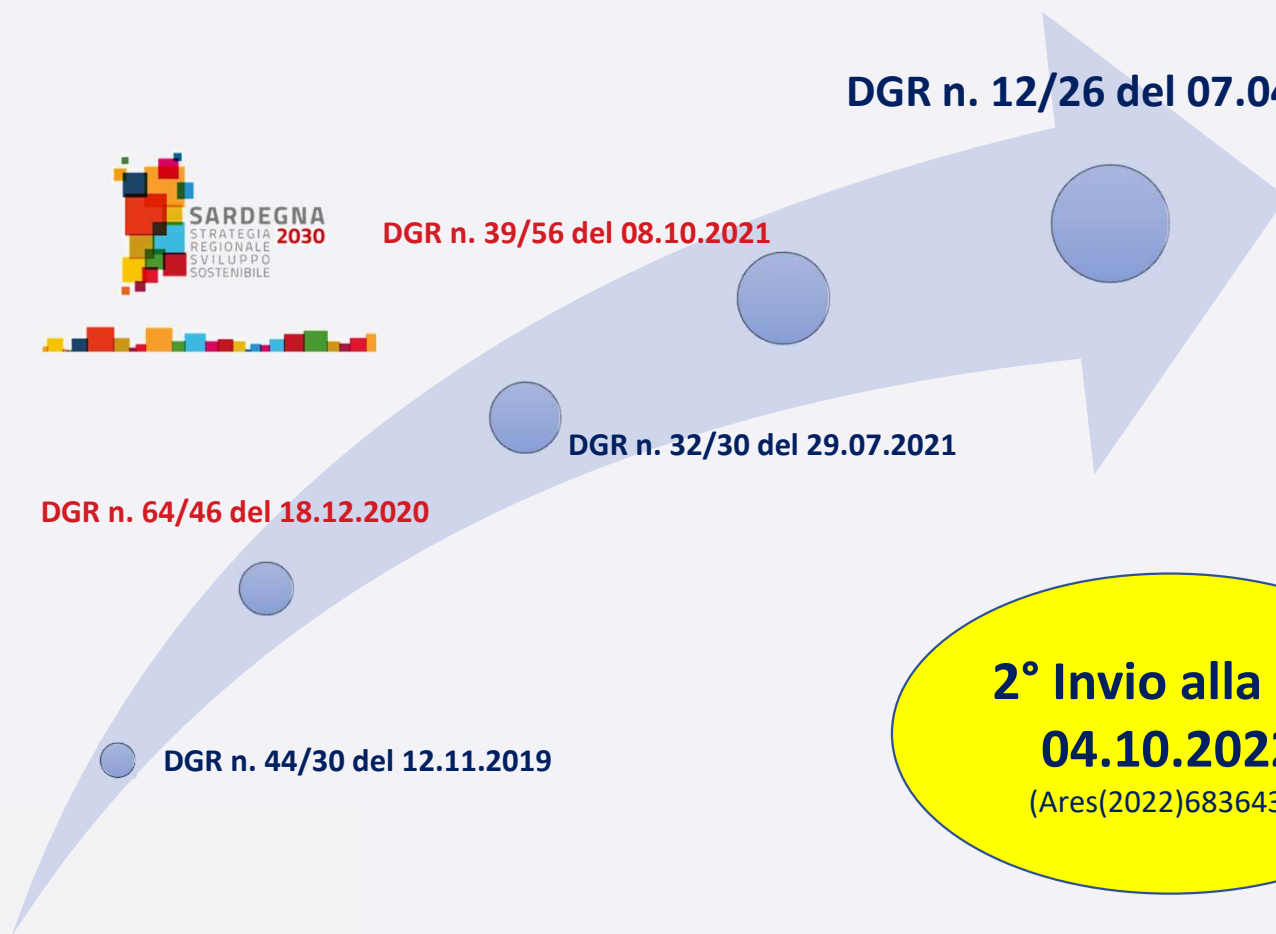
DGR n. 12/26 del 07.0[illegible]

SARDEGNA STRATEGIA REGIONALE SVILUPPO SOSTENIBILE 2030

DGR n. 39/56 del 08.10.2021

DGR n. 32/30 del 29.07.2021

DGR n. 64/46 del 18.12.2020

DGR n. 44/30 del 12.11.2019

2° Invio alla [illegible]
04.10.202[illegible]
(Ares(2022)683643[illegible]